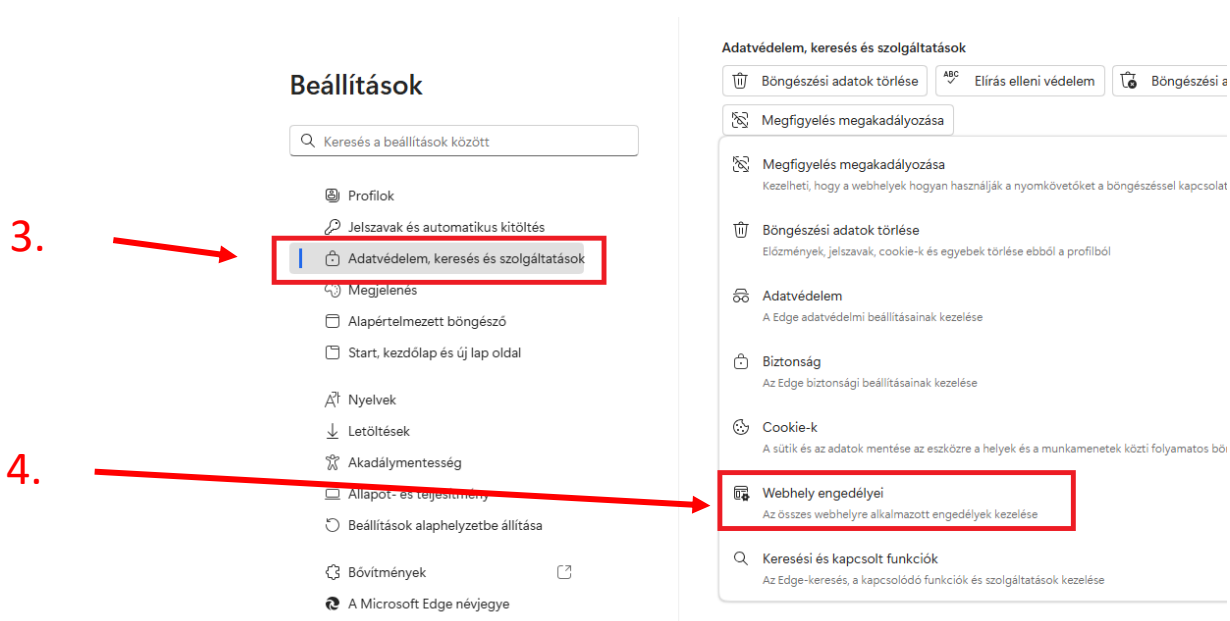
Beállítások

Keresés a beállítások között

Profilok
Jelszavak és automatikus kitöltés
Adatvédelem, keresés és szolgáltatások
Megjelenés
Alapértelmezett böngésző
Start, kezdőlap és új lap oldal
Nyelvek
Letöltések
Akadálymentesség
Állapot- és teljesítmény
Beállítások alaphelyzetbe állítása
Bővítmények
A Microsoft Edge névjegye

3.

4.

Adatvédelem, keresés és szolgáltatások
Böngészési adatok törlése
Elírás elleni védelem
Böngészési a
Megfigyelés megakadályozása

Megfigyelés megakadályozása
Kezelheti, hogy a webhelyek hogyan használják a nyomkövetőket a böngészéssel kapcsolat

Böngészési adatok törlése
Előzmények, jelszavak, cookie-k és egyebek törlése ebből a profilból

Adatvédelem
A Edge adatvédelmi beállításainak kezelése

Biztonság
Az Edge biztonsági beállításainak kezelése

Cookie-k
A sütik és az adatok mentése az eszközre a helyek és a munkamenetek közti folyamatos bö

Webhely engedélyei
Az összes webhelyre alkalmazott engedélyek kezelése

Keresési és kapcsolt funkciók
Az Edge-keresés, a kapcsolódó funkciók és szolgáltatások kezelése